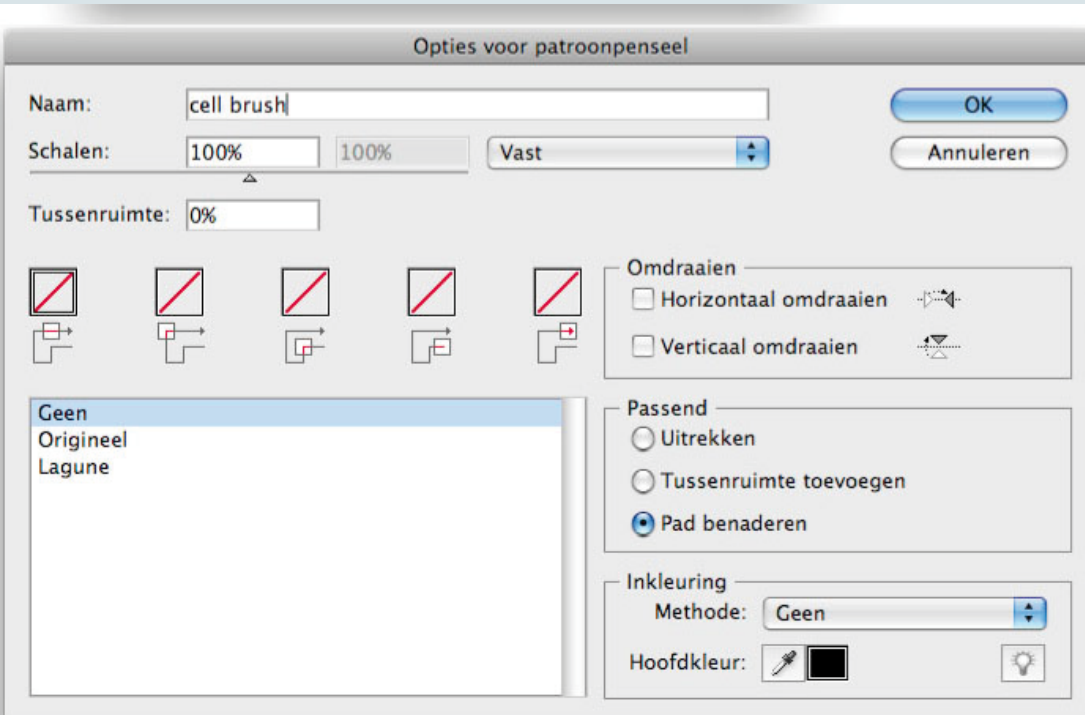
Opties voor patroonpenseel

Naam: cell brush

OK

Schalen: 100% 100% Vast

Annuleren

Tussenruimte: 0%

Omdraaien

Horizontaal omdraaien

Verticaal omdraaien

Geen
Origineel
Lagune

Passend

Uitrekken

Tussenruimte toevoegen

Pad benaderen

Inkleuring

Methode: Geen

Hoofdkleur: